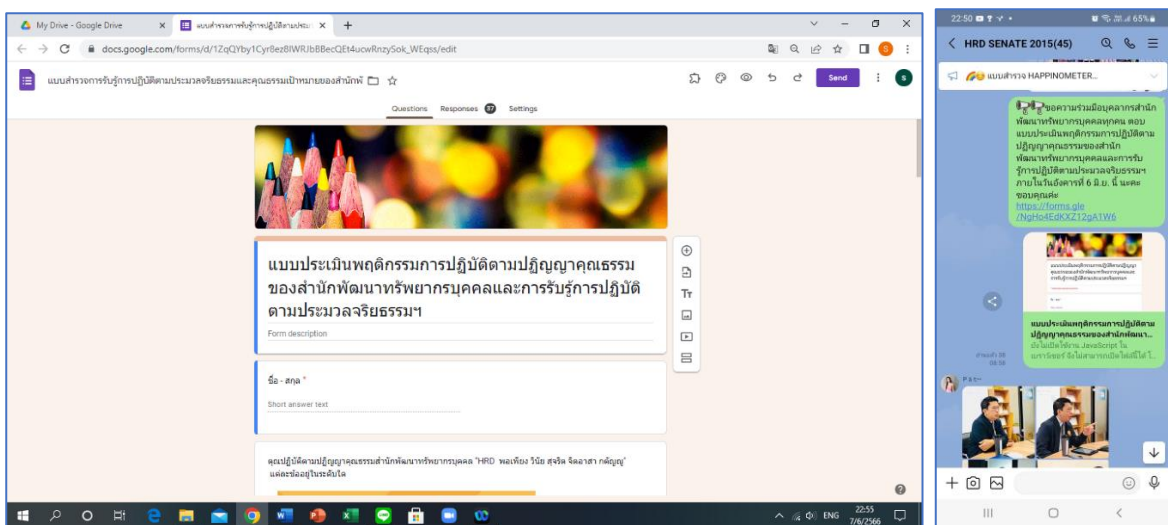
My Drive - Google Drive ×
แบบสำรวจการรับรู้การปฏิบัติตามประ ×
+
docs.google.com/forms/d/1ZqQYby1Cyr8ez8IWRJbBBecQEt4ucwRnzySok_WEqss/edit

แบบสำรวจการรับรู้การปฏิบัติตามประมวลจริยธรรมและคุณธรรมเป้าหมายของสำนักพั

Send

Questions Responses 57 Settings

แบบประเมินพฤติกรรมการปฏิบัติตามปฏิญญาคุณธรรมของสำนักพัฒนาทรัพยากรบุคคลและการรับรู้การปฏิบัติตามประมวลจริยธรรมฯ

Form description

ชื่อ - สกุล *

Short answer text

คุณปฏิบัติตามปฏิญญาคุณธรรมสำนักพัฒนาทรัพยากรบุคคล "HRD พอเพียง วินัย สุจริต จิตอาสา กตัญญู" แต่ละข้ออยู่ในระดับใด

ENG 22:55 7/6/2566

22:50 65%

HRD SENATE 2015(45)

แบบสำรวจ HAPPINOMETER...

ขอความร่วมมือบุคลากรสำนักพัฒนาทรัพยากรบุคคลทุกคน ตอบแบบประเมินพฤติกรรมการปฏิบัติตามปฏิญญาคุณธรรมของสำนักพัฒนาทรัพยากรบุคคลและการรับรู้การปฏิบัติตามประมวลจริยธรรมฯ ภายในวันอังคารที่ 6 มิ.ย. นี้ นะคะ ขอบคุณค่ะ
https://forms.gle/NgHo4EdKXZ12gA1W6

แบบประเมินพฤติกรรมการปฏิบัติตามปฏิญญาคุณธรรมของสำนักพัฒนา...
คุณไม่เปิดใช้งาน JavaScript ในเบราว์เซอร์ จึงไม่สามารถเปิดไฟล์นี้ได้ ...

อ่านแล้ว 38
09:56

P.s.